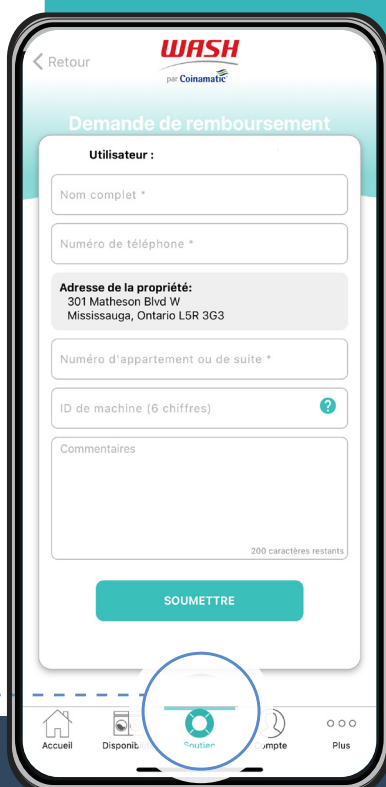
< Retour

WASH
par Coinamatic

Demande de remboursement

Utilisateur :

Nom complet *

Numéro de téléphone *

Adresse de la propriété:
301 Matheson Blvd W
Mississauga, Ontario L5R 3G3

Numéro d'appartement ou de suite *

ID de machine (6 chiffres)

?

Commentaires

200 caractères restants

SOUMETTRE

Accueil
Disponibi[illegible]
Soutien
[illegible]ompte
Plus